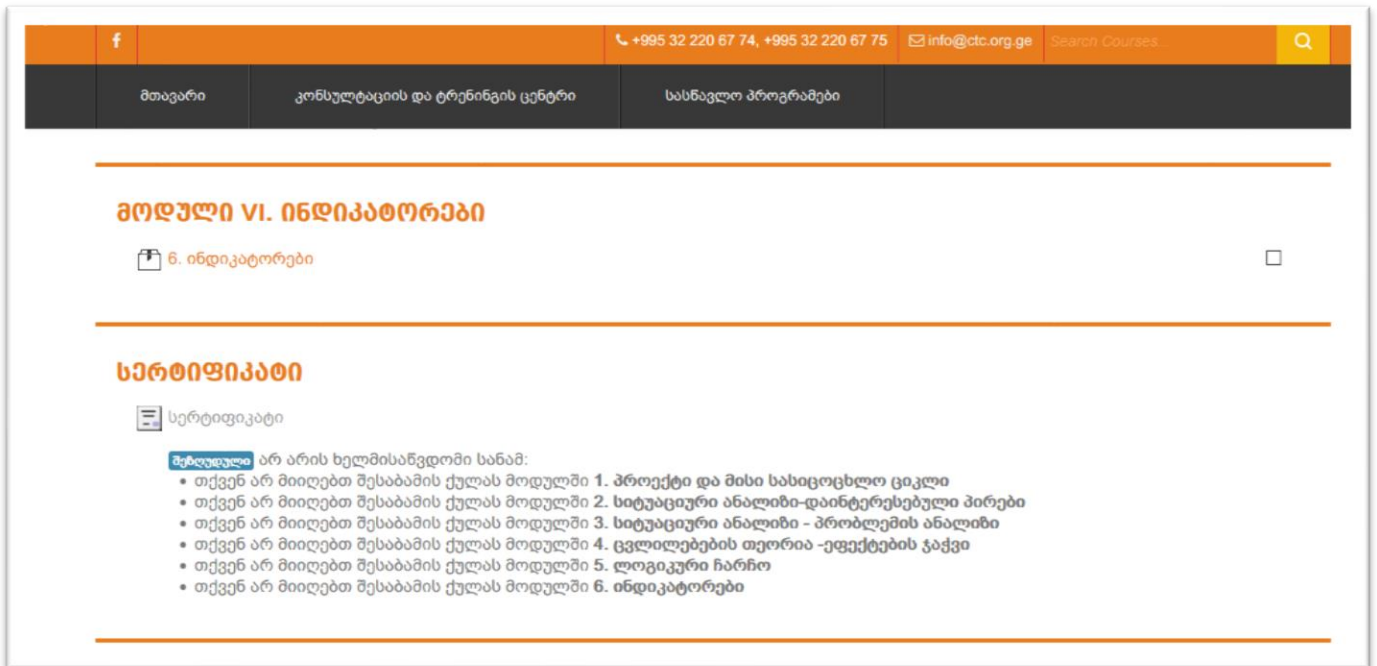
f

+995 32 220 67 74, +995 32 220 67 75 info@ctc.org.ge Search Courses...

მთავარი კონსულტაციის და ტრენინგის ცენტრი სასწავლო პროგრამები

მოდული VI. ინდიკატორები

6. ინდიკატორები

სერტიფიკატი

სერტიფიკატი

შეზღუდული არ არის ხელმისაწვდომი სანამ:
• თქვენ არ მიიღებთ შესაბამის ქულას მოდულში 1. პროექტი და მისი სასიცოცხლო ციკლი
• თქვენ არ მიიღებთ შესაბამის ქულას მოდულში 2. სიტუაციური ანალიზი-დაინტერესებული პირები
• თქვენ არ მიიღებთ შესაბამის ქულას მოდულში 3. სიტუაციური ანალიზი - პრობლემის ანალიზი
• თქვენ არ მიიღებთ შესაბამის ქულას მოდულში 4. ცვლილებების თეორია -ეფექტების ჯაჭვი
• თქვენ არ მიიღებთ შესაბამის ქულას მოდულში 5. ლოგიკური ჩარჩო
• თქვენ არ მიიღებთ შესაბამის ქულას მოდულში 6. ინდიკატორები